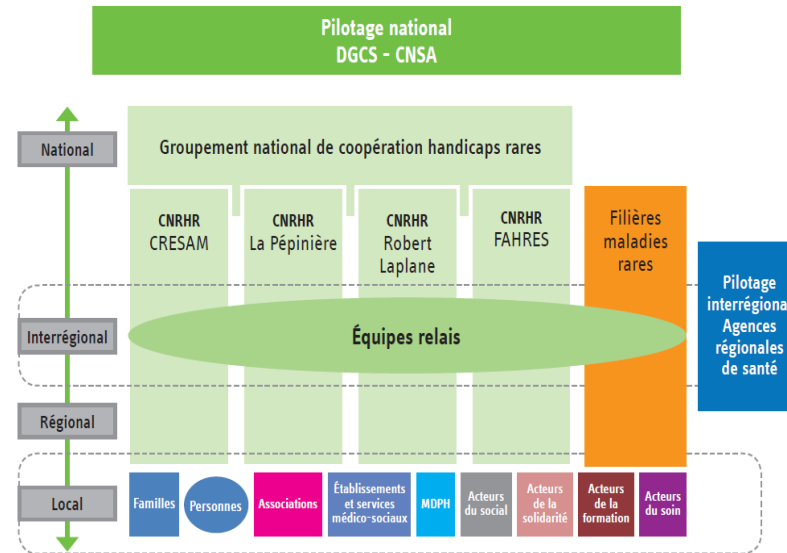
Pilotage national
DGCS - CNSA

National

Groupement national de coopération handicaps rares

CNRHR
CRESAM

CNRHR
La Pépinière

CNRHR
Robert Laplane

CNRHR
FAHRES

Filières maladies rares

Pilotage interrégional
Agences régionales de santé

Interrégional

Équipes relais

Régional

Local

Familles

Personnes

Associations

Établissements et services médico-sociaux

MDPH

Acteurs du social

Acteurs de la solidarité

Acteurs de la formation

Acteurs du soin